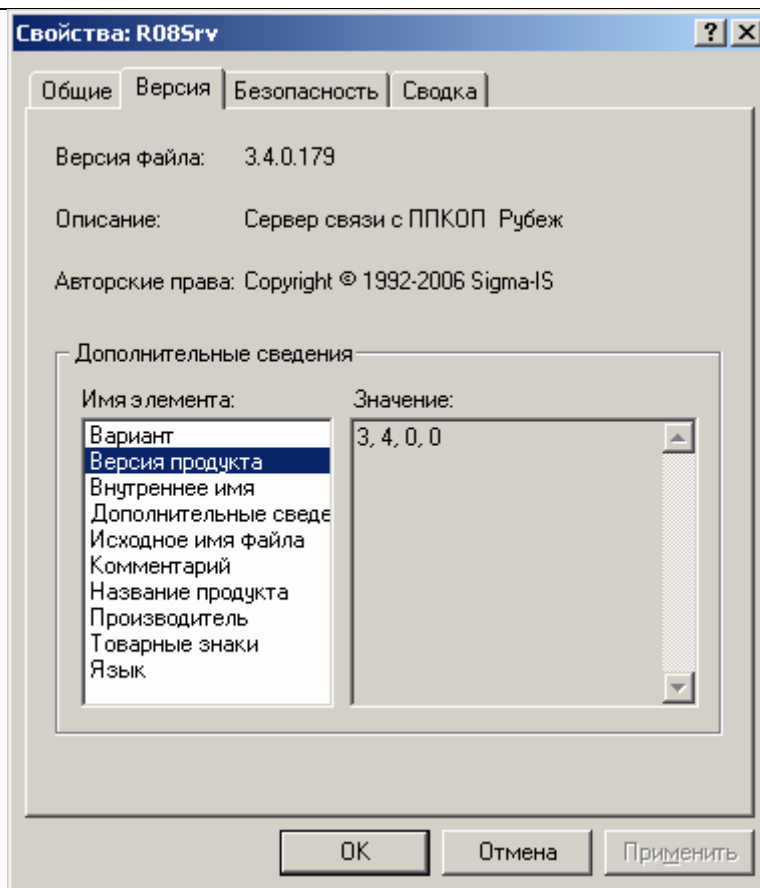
Свойства: R08Srv

? X

Общие | Версия | Безопасность | Сводка

Версия файла: 3.4.0.179

Описание: Сервер связи с ППКОП Рубеж

Авторские права: Copyright © 1992-2006 Sigma-IS

Дополнительные сведения

Имя элемента:

Вариант
Версия продукта
Внутреннее имя
Дополнительные сведе
Исходное имя файла
Комментарий
Название продукта
Производитель
Товарные знаки
Язык

Значение:

3, 4, 0, 0

OK | Отмена | Применить